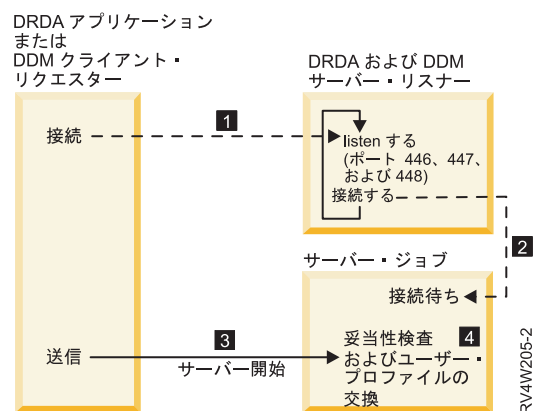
DRDA アプリケーション
または
DDM クライアント・
リクエスター

DRDA および DDM
サーバー・リスナー

接続

1

listen する
(ポート 446、447、
および 448)
接続する

2

サーバー・ジョブ

接続待ち

送信

3

サーバー開始

妥当性検査
およびユーザー・
プロファイルの
交換

4

RV4W205-2